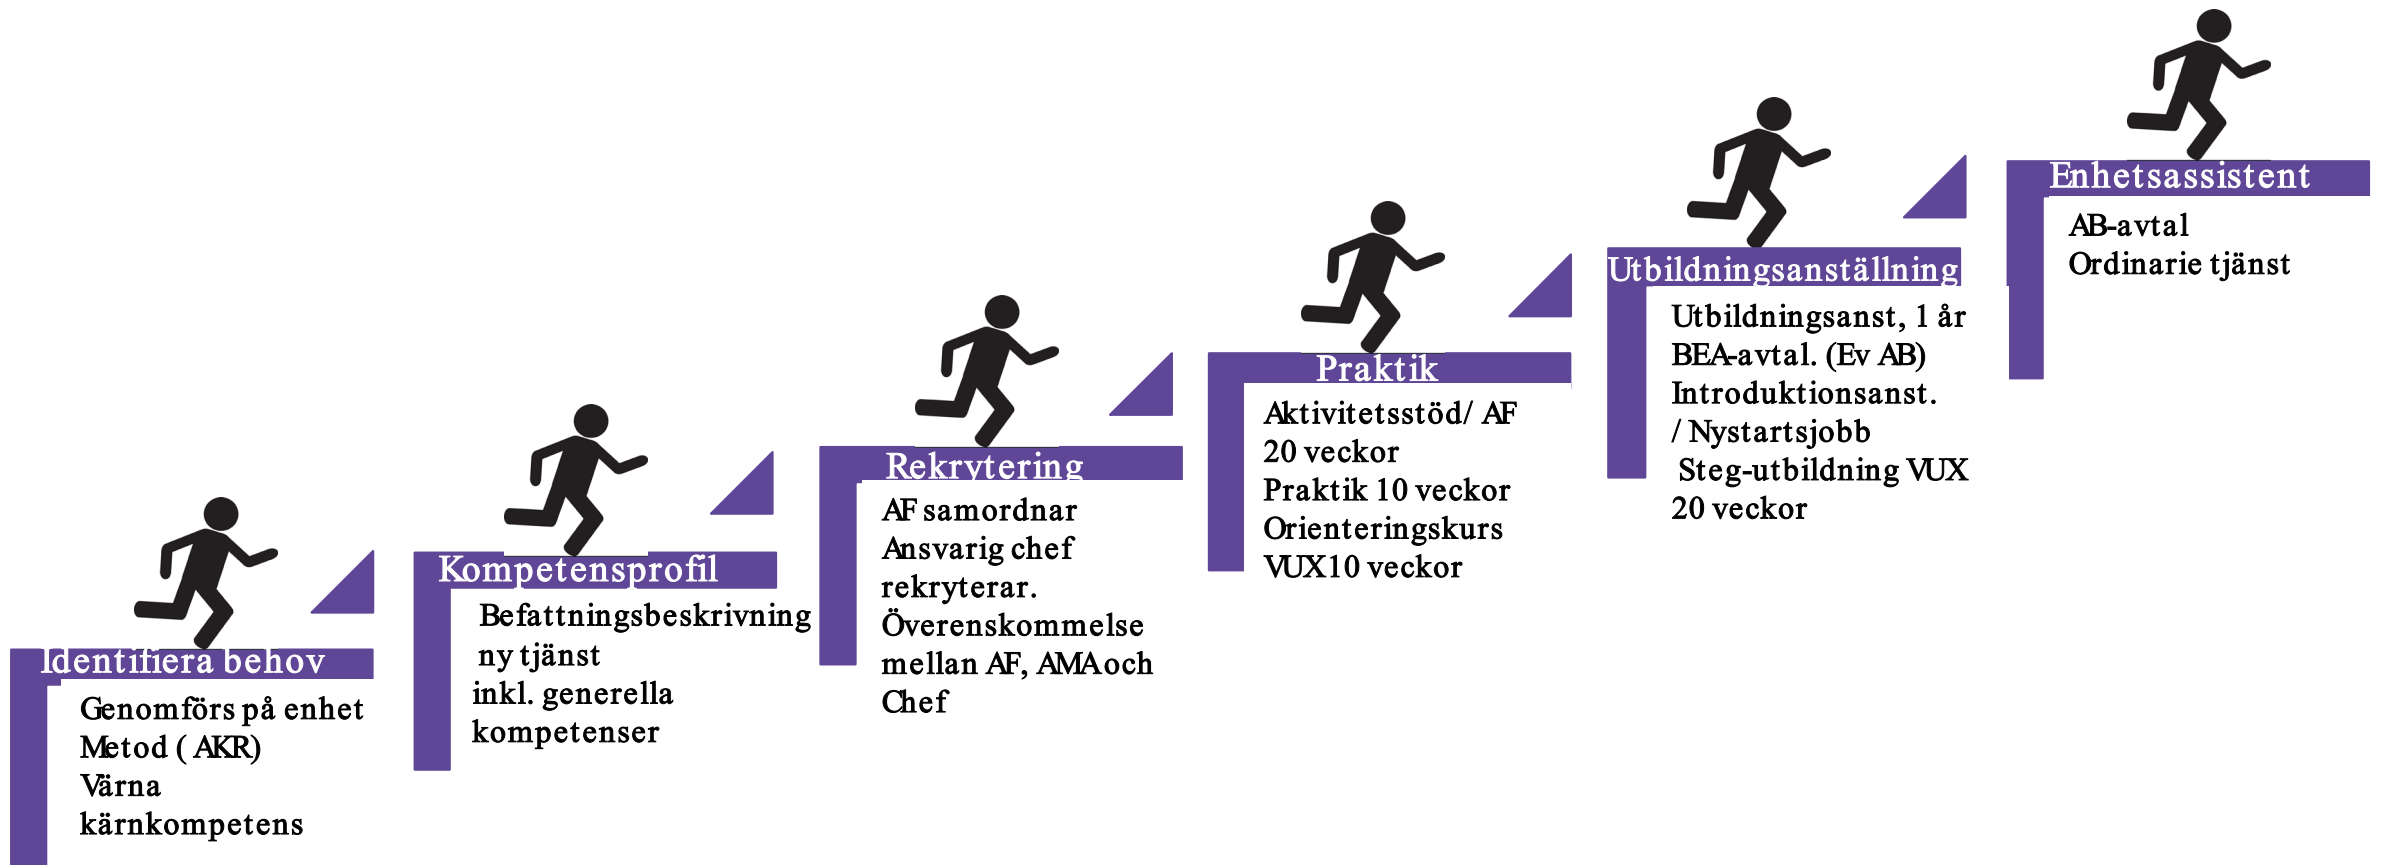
Identifiera behov
Genomförs på enhet
Metod ( AKR)
Värna
kärnkompetens

Kompetensprofil
Befattningsbeskrivning
ny tjänst
inkl. generella
kompetenser

Rekrytering
AF samordnar
Ansvarig chef
rekryterar.
Överenskommelse
mellan AF, AMA och
Chef

Praktik
Aktivitetsstöd/ AF
20 veckor
Praktik 10 veckor
Orienteringskurs
VUX10 veckor

Utbildningsanställning
Utbildningsanst, 1 år
BEA-avtal. (Ev AB)
Introduktionsanst.
/ Nystartsjobb
Steg-utbildning VUX
20 veckor

Enhetsassistent
AB-avtal
Ordinarie tjänst